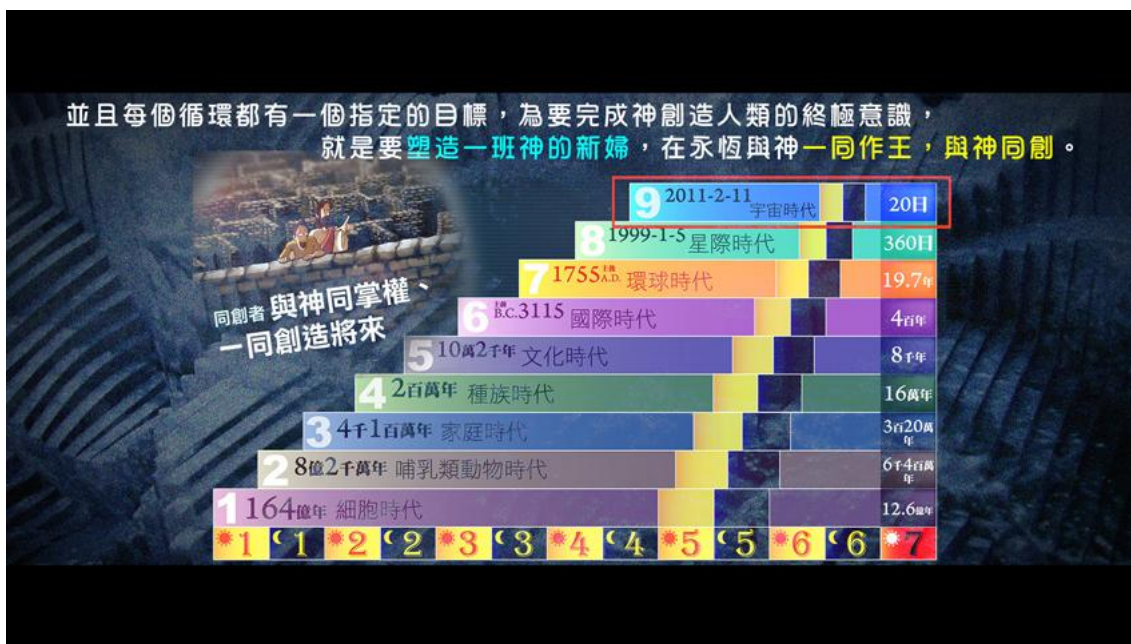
並且每個循環都有一個指定的目標，為要完成神創造人類的終極意識，
就是要塑造一班神的新婦，在永恆與神一同作王，與神同創。

同創者 與神同掌權、
一同創造將來

9 2011-2-11 宇宙時代 20日
8 1999-1-5 星際時代 360日
7 1755主曆A.D. 環球時代 19.7年
6 主曆B.C.3115 國際時代 4百年
5 10萬2千年 文化時代 8千年
4 2百萬年 種族時代 16萬年
3 4千1百萬年 家庭時代 3百20萬年
2 8億2千萬年 哺乳類動物時代 6千4百萬年
1 164億年 細胞時代 12.6億年

1 1 2 2 3 3 4 4 5 5 6 6 7